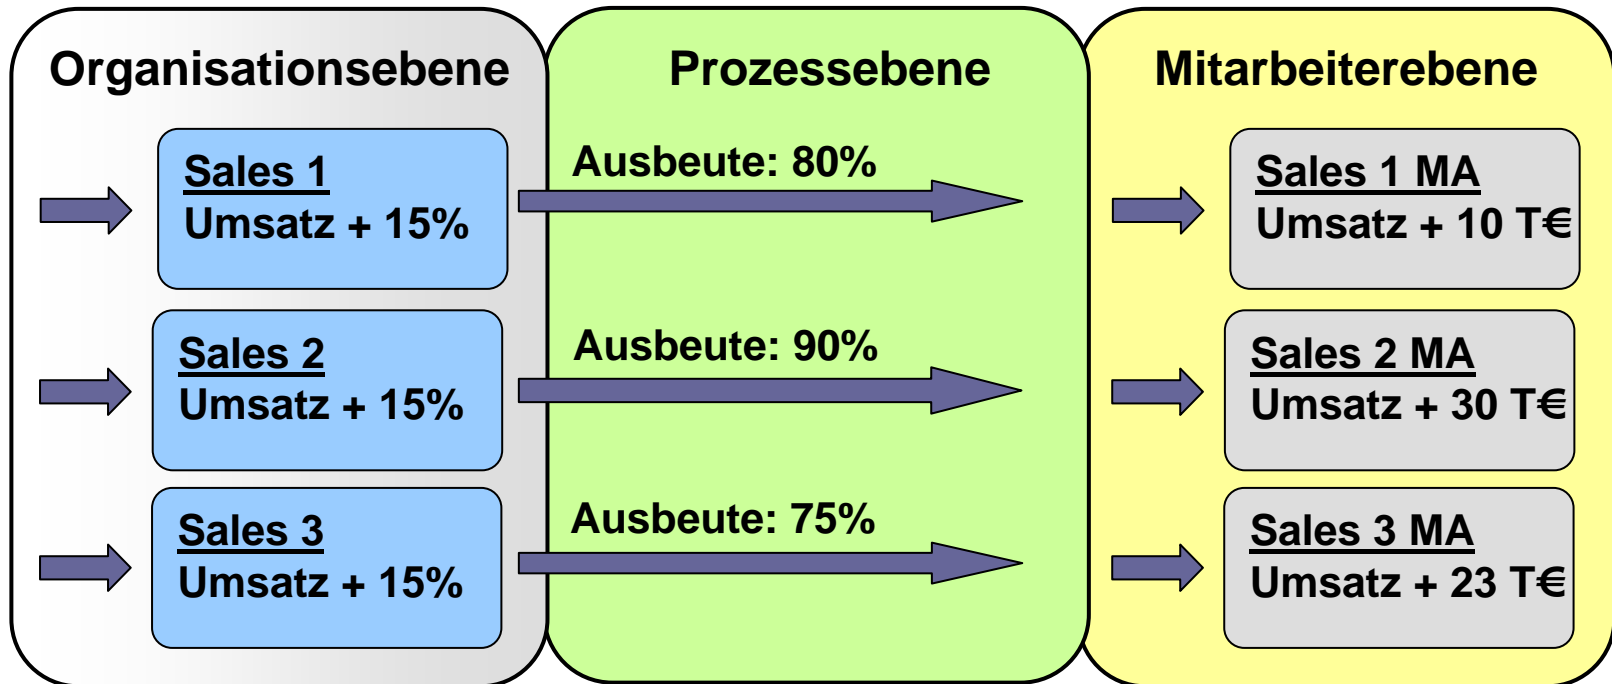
Organisationsebene

Sales 1
Umsatz + 15%

Sales 2
Umsatz + 15%

Sales 3
Umsatz + 15%

Prozessebene

Ausbeute: 80%

Ausbeute: 90%

Ausbeute: 75%

Mitarbeiterebene

Sales 1 MA
Umsatz + 10 T€

Sales 2 MA
Umsatz + 30 T€

Sales 3 MA
Umsatz + 23 T€